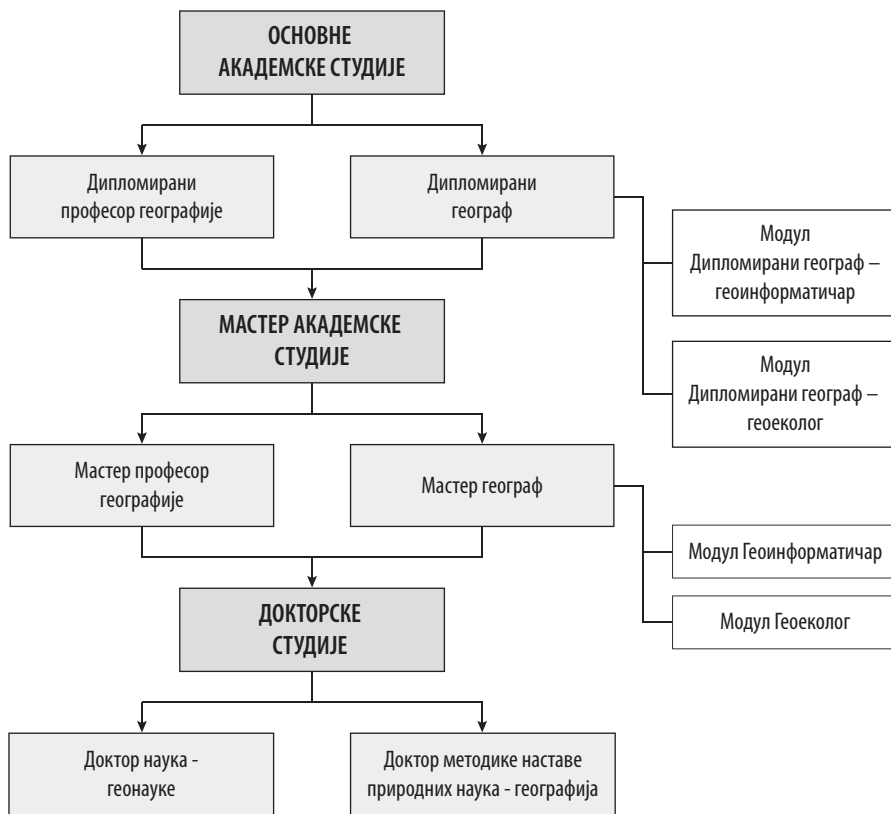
ОСНОВНЕ АКАДЕМСКЕ СТУДИЈЕ

Дипломирани професор географије

Дипломирани географ

Модул Дипломирани географ – геоинформатичар

Модул Дипломирани географ – геоеколог

МАСТЕР АКАДЕМСКЕ СТУДИЈЕ

Мастер професор географије

Мастер географ

Модул Геоинформатичар

Модул Геоеколог

ДОКТОРСКЕ СТУДИЈЕ

Доктор наука - геонауке

Доктор методике наставе природних наука - географија